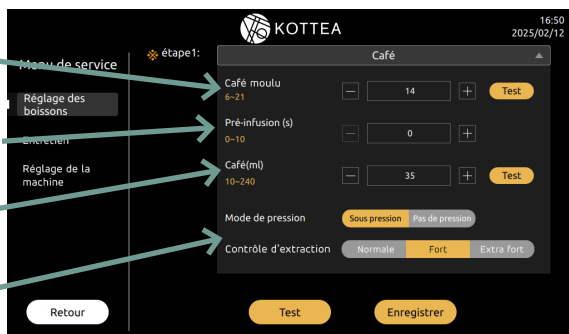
KOTTEA

16:50
2025/02/12

Menu de service

Réglage des boissons

Entretien

Réglage de la machine

étape1:

Café

Café moulu
6~21

14

Test

Pré-infusion (s)
0~10

0

Café(ml)
10~240

35

Test

Mode de pression

Sous pression

Pas de pression

Contrôle d'extraction

Normale

Fort

Extra fort

Retour

Test

Enregistrer